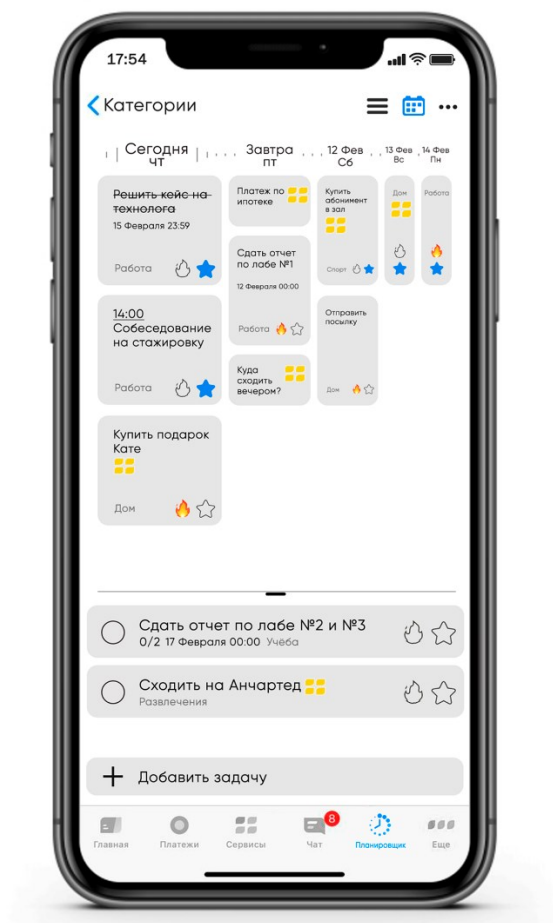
17:54

Категории

Сегодня
чт

Завтра
пт

12 Фев
Сб

13 Фев
Вс

14 Фев
Пн

Решить кейс на технолога
15 Февраля 23:59
Работа

Платеж по ипотеке

Купить абонимент в зал
Спорт

Дом

Работа

Сдать отчет по лабе №1
12 Февраля 00:00
Работа

14:00
Собеседование на стажировку
Работа

Отправить посылку
Дом

Куда сходить вечером?

Купить подарок Кате
Дом

Сдать отчет по лабе №2 и №3
0/2 17 Февраля 00:00 Учеба

Сходить на Анчартед
Развлечения

Добавить задачу

Главная
Платежи
Сервисы
8
Чат
Планировщик
Еще